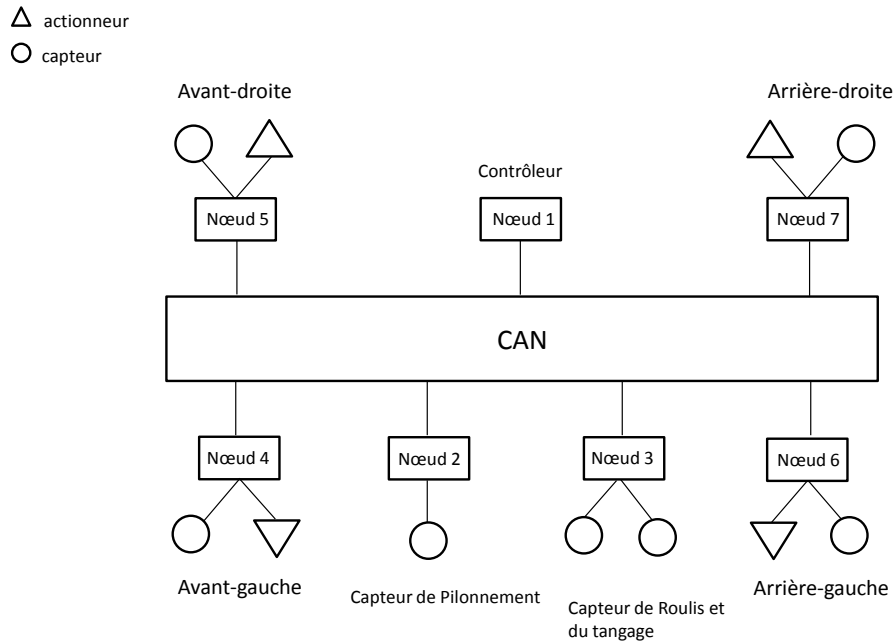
actionneur
capteur

Avant-droite

Contrôleur

Arrière-droite

Nœud 5

Nœud 1

Nœud 7

CAN

Nœud 4

Nœud 2

Nœud 3

Nœud 6

Avant-gauche

Capteur de Pilonnement

Capteur de Roulis et du tangage

Arrière-gauche